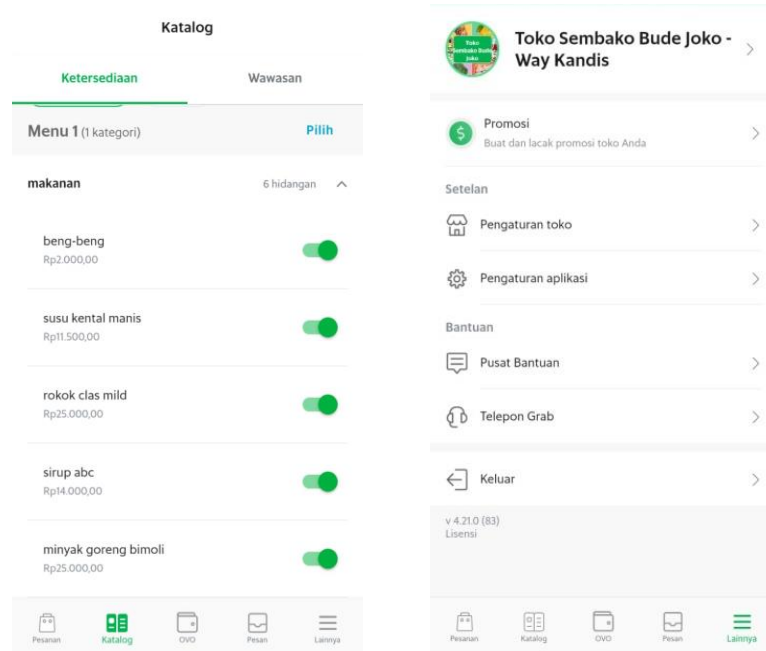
Katalog

Ketersediaan Wawasan

Menu 1 (1 kategori) Pilih

makanan 6 hidangan

beng-beng
Rp2.000,00

susu kental manis
Rp11.500,00

rokok clas mild
Rp25.000,00

sirup abc
Rp14.000,00

minyak goreng bimoli
Rp25.000,00

Pesanan Katalog OVO Pesan Lainnya

Toko Sembako Bude Joko

Toko Sembako Bude Joko - Way Kandis

Promosi
Buat dan lacak promosi toko Anda

Setelan

Pengaturan toko

Pengaturan aplikasi

Bantuan

Pusat Bantuan

Telepon Grab

Keluar

v 4.21.0 (83)
Lisensi

Pesanan Katalog OVO Pesan Lainnya